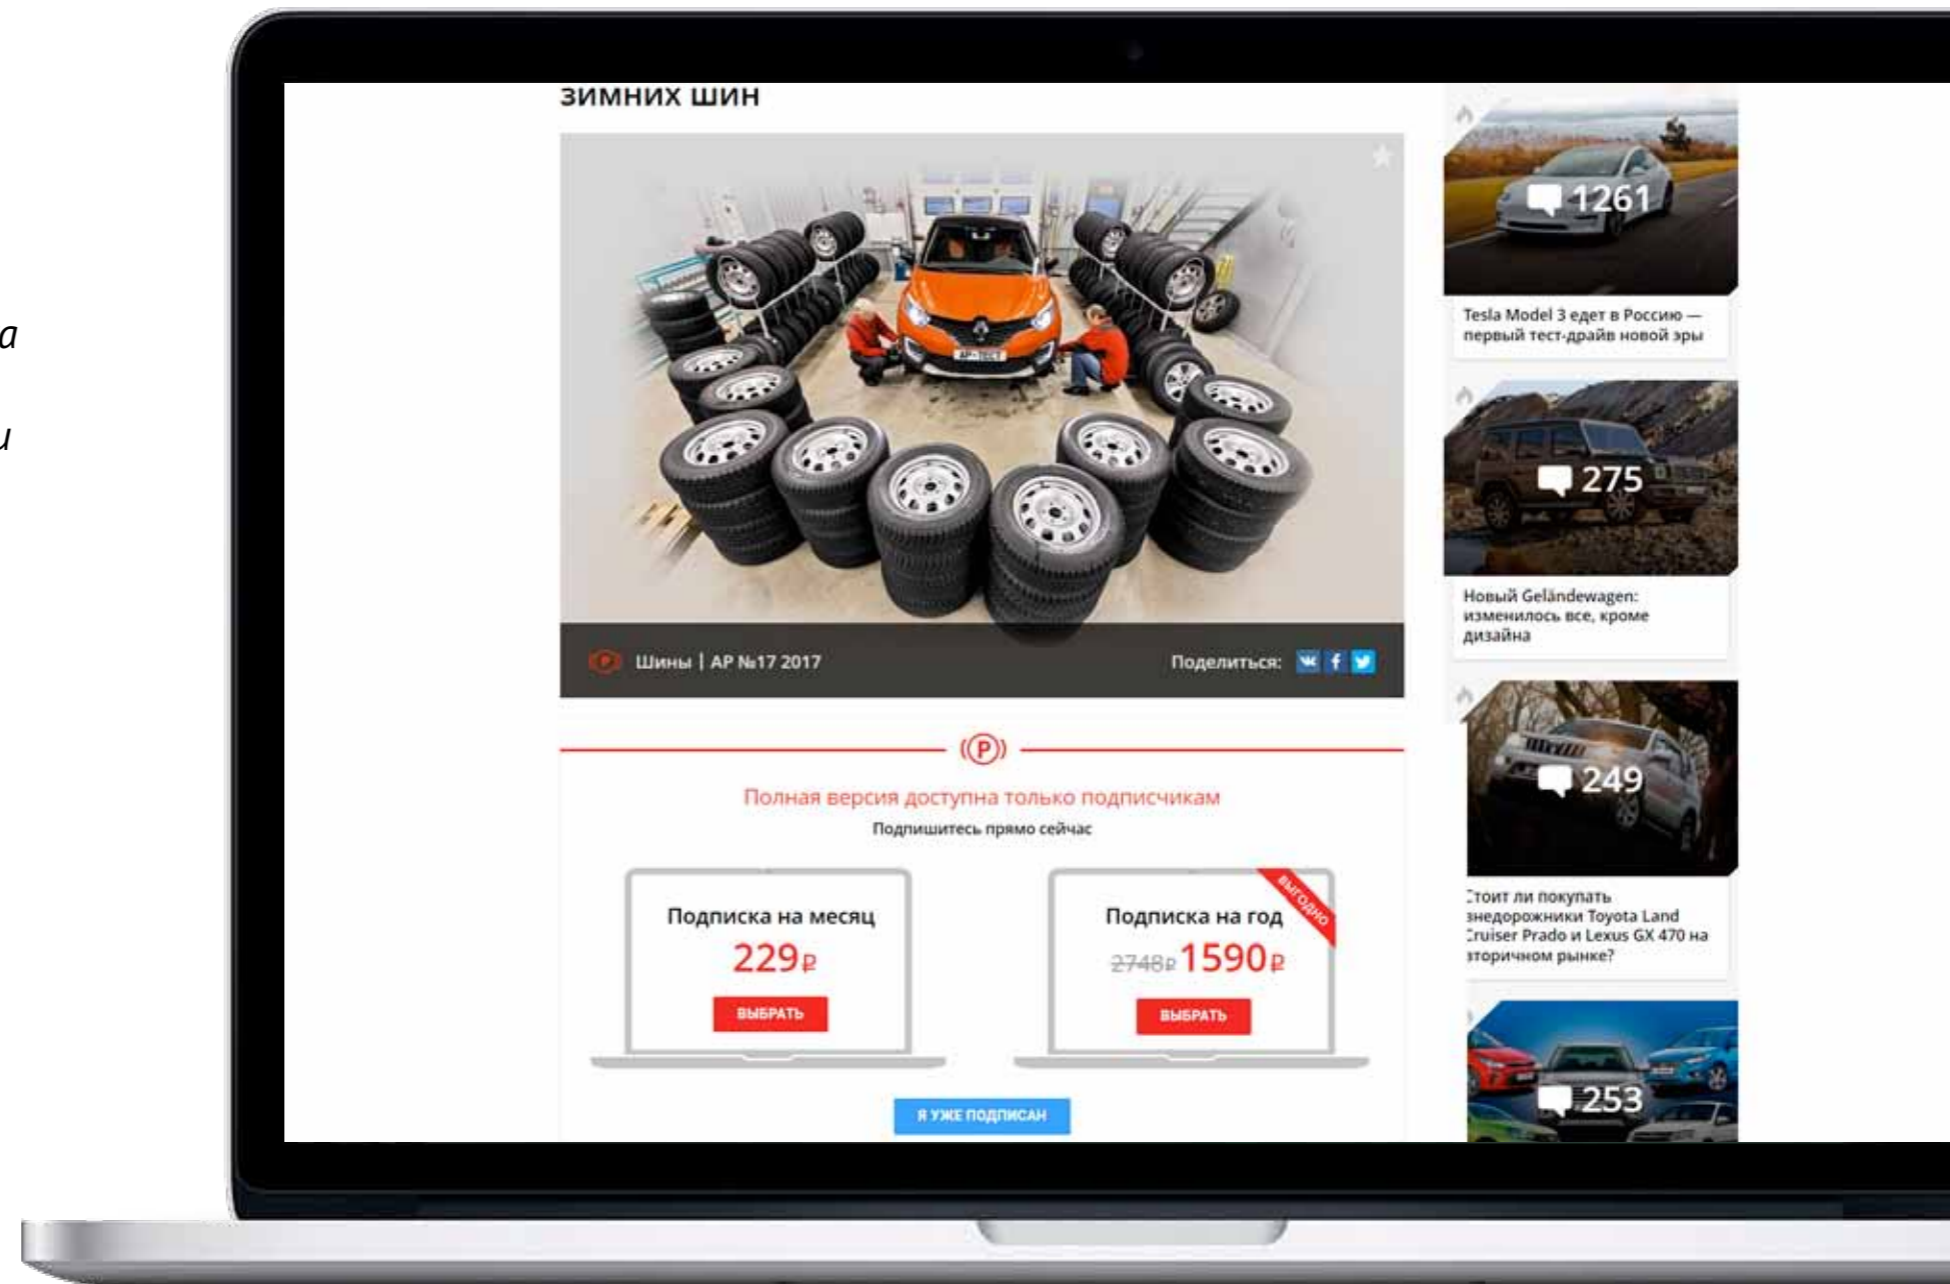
а

и

ЗИМНИХ ШИН

Шины | АР №17 2017

Поделиться:

Полная версия доступна только подписчикам

Подпишитесь прямо сейчас

Подписка на месяц

229₽

ВЫБРАТЬ

ВЫГОДНО

Подписка на год

2748₽ 1590₽

ВЫБРАТЬ

Я УЖЕ ПОДПИСАН

1261

Tesla Model 3 едет в Россию — первый тест-драйв новой эры

275

Новый Geländewagen: изменилось все, кроме дизайна

249

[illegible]тоит ли покупать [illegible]знедорожники Toyota Land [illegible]ruiser Prado и Lexus GX 470 на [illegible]торичном рынке?

253